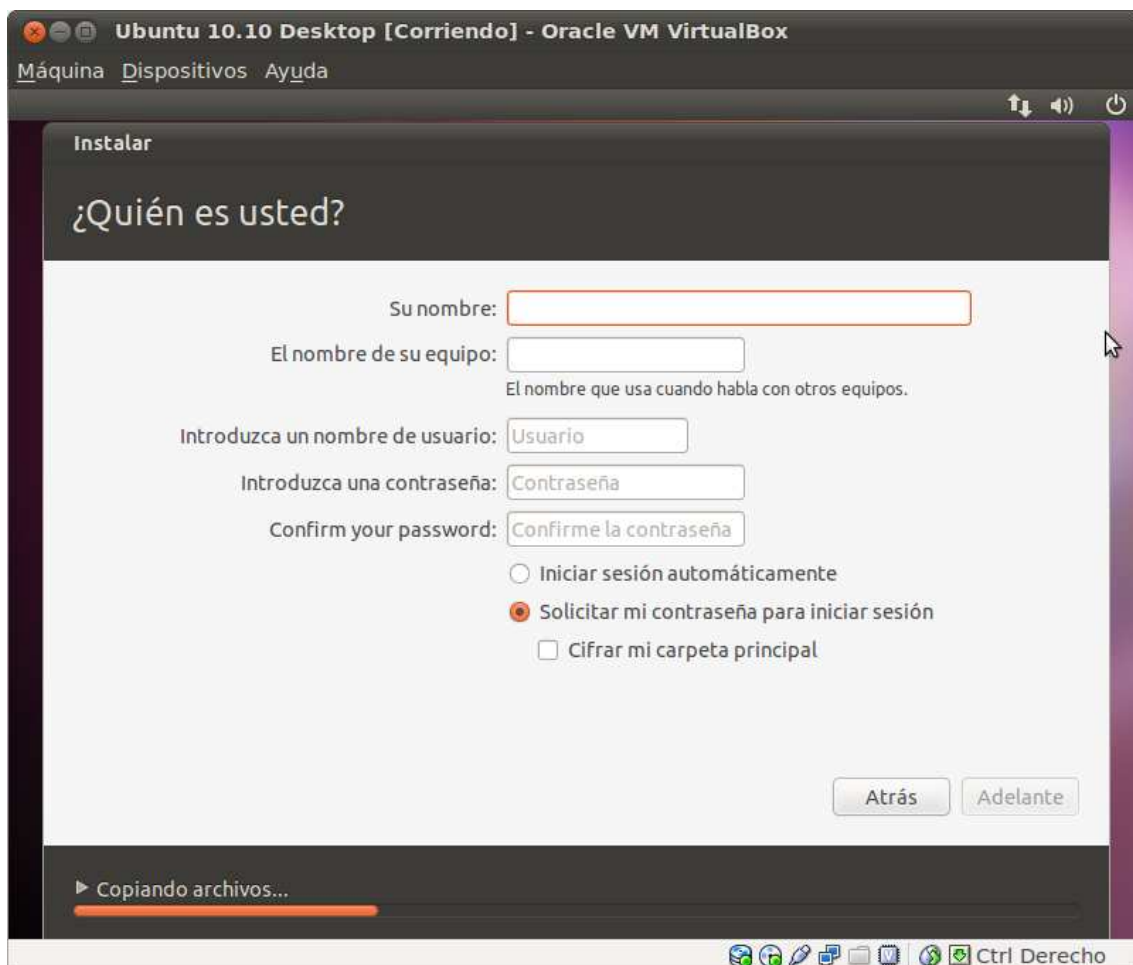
Ubuntu 10.10 Desktop [Corriendo] - Oracle VM VirtualBox

Máquina Dispositivos Ayuda

Instalar

¿Quién es usted?

Su nombre:

El nombre de su equipo:

El nombre que usa cuando habla con otros equipos.

Introduzca un nombre de usuario: Usuario

Introduzca una contraseña: Contraseña

Confirm your password: Confirme la contraseña

Iniciar sesión automáticamente

Solicitar mi contraseña para iniciar sesión

Cifrar mi carpeta principal

Atrás

Adelante

Copiando archivos...

Ctrl Derecho